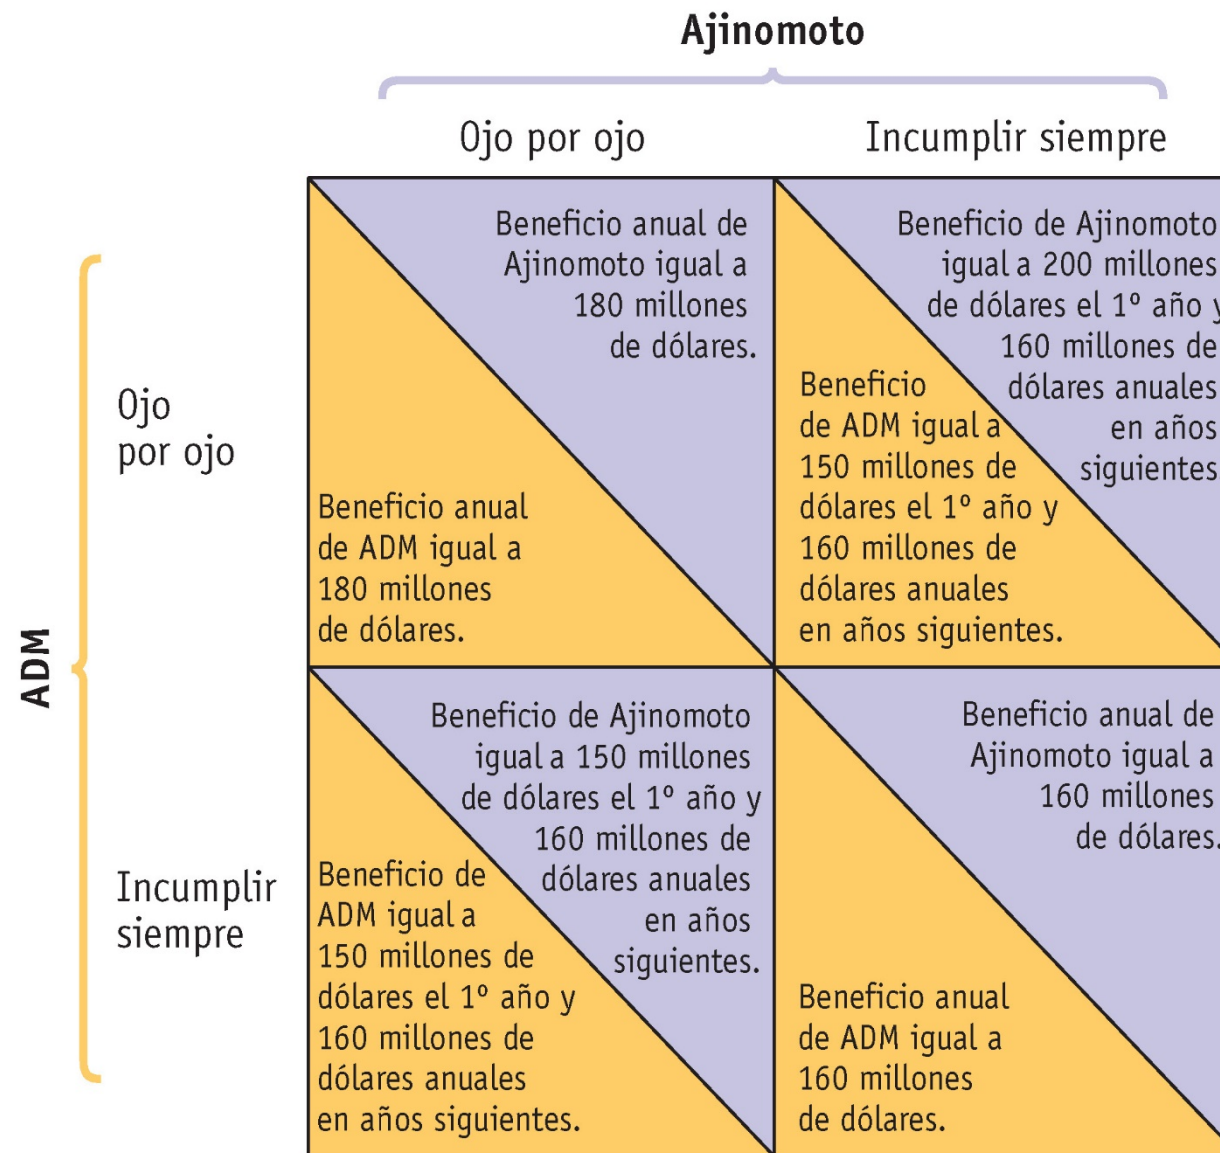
Ajinomoto

Ojo por ojo

Incumplir siempre

Ojo por ojo

Incumplir siempre

ADM

|  | Ojo por ojo | Incumplir siempre |
|---|---|---|
| Ojo por ojo | Beneficio anual de Ajinomoto igual a 180 millones de dólares. Beneficio anual de ADM igual a 180 millones de dólares. | Beneficio de Ajinomoto igual a 200 millones de dólares el 1º año y 160 millones de dólares anuales en años siguientes. Beneficio de ADM igual a 150 millones de dólares el 1º año y 160 millones de dólares anuales en años siguientes. |
| Incumplir siempre | Beneficio de Ajinomoto igual a 150 millones de dólares el 1º año y 160 millones de dólares anuales en años siguientes. Beneficio de ADM igual a 150 millones de dólares el 1º año y 160 millones de dólares anuales en años siguientes. | Beneficio anual de Ajinomoto igual a 160 millones de dólares. Beneficio anual de ADM igual a 160 millones de dólares. |